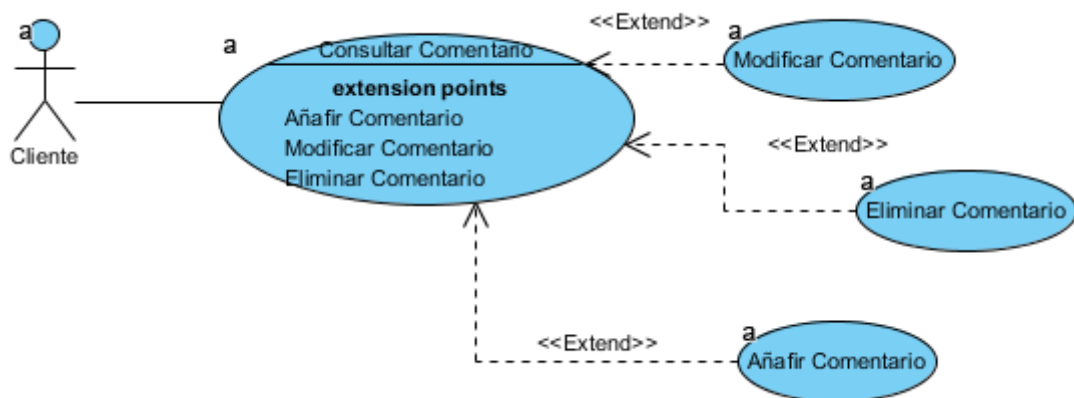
a
Cliente

a
Consultar Comentario
extension points
Añafir Comentario
Modificar Comentario
Eliminar Comentario

<<Extend>>
a
Modificar Comentario

<<Extend>>
a
Eliminar Comentario

<<Extend>>
a
Añafir Comentario